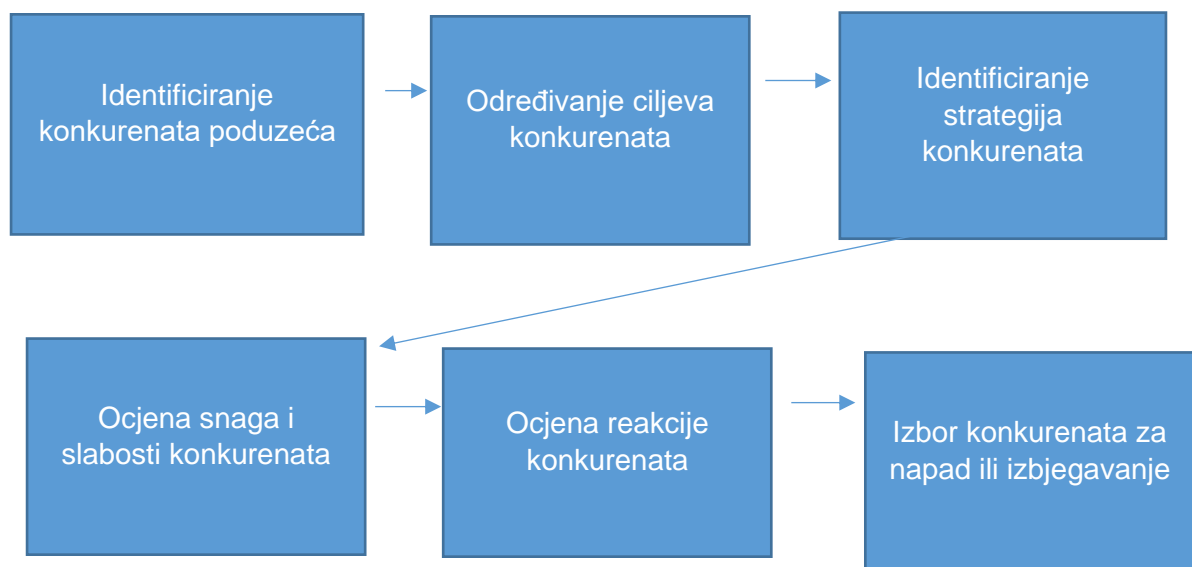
Identificiranje konkurenata poduzeća

Određivanje ciljeva konkurenata

Identificiranje strategija konkurenata

Ocjena snaga i slabosti konkurenata

Ocjena reakcije konkurenata

Izbor konkurenata za napad ili izbjegavanje